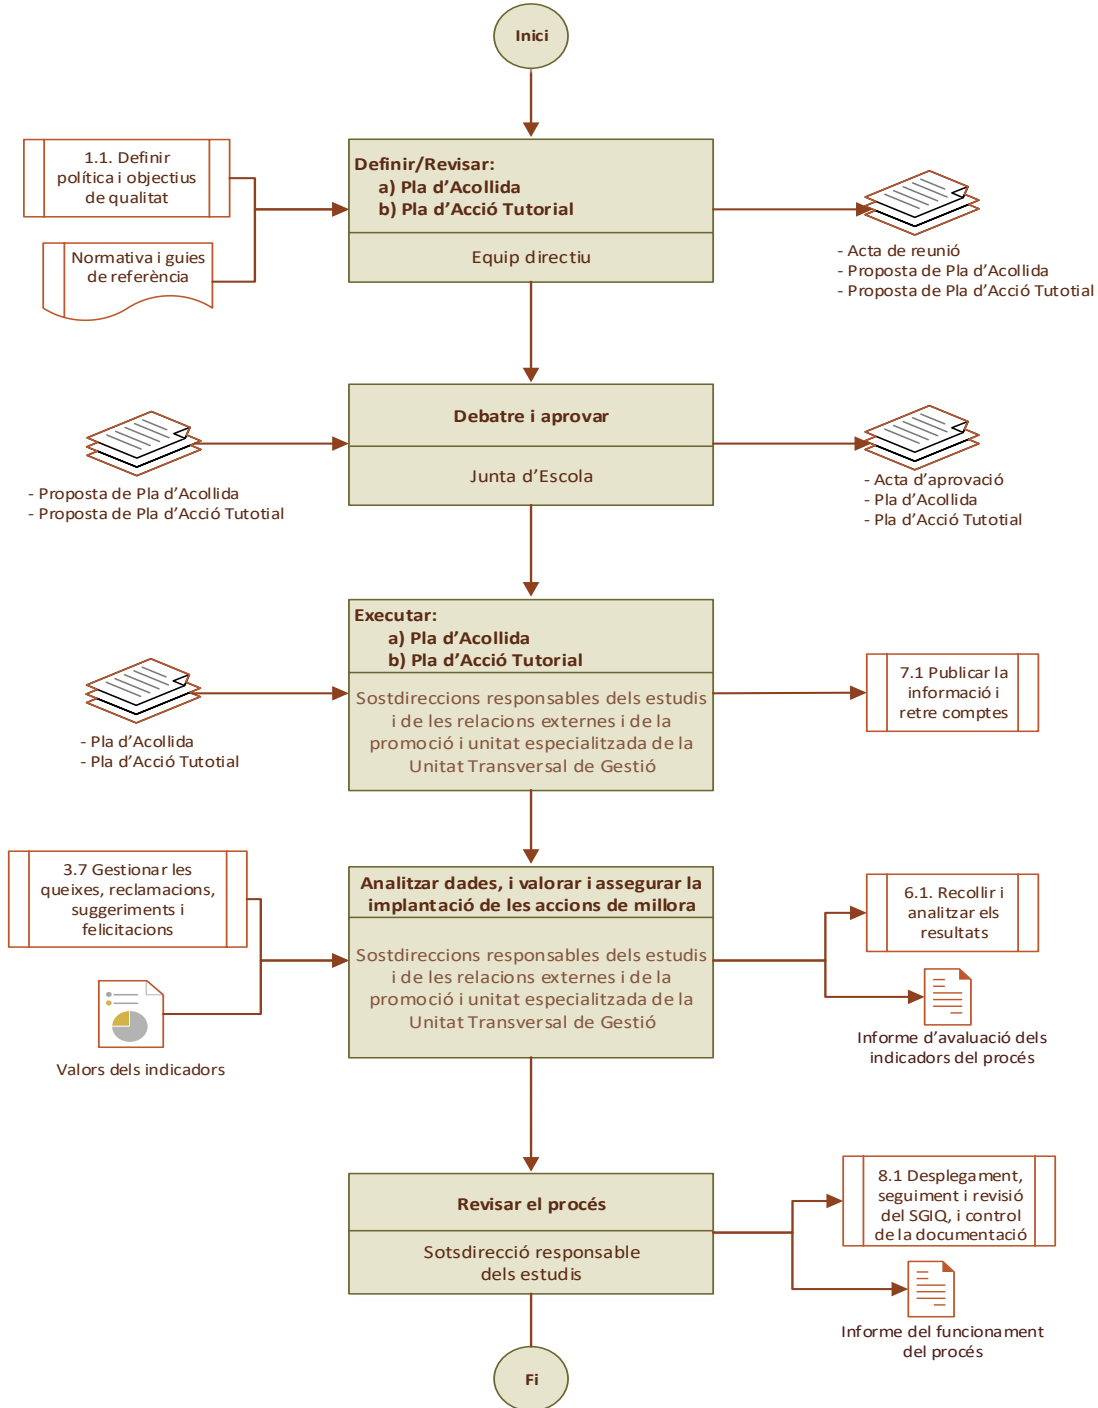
Inici

1.1. Definir política i objectius de qualitat

Normativa i guies de referència

Definir/Revisar:
a) Pla d'Acollida
b) Pla d'Acció Tutorial

Equip directiu

- Acta de reunió
- Proposta de Pla d'Acollida
- Proposta de Pla d'Acció Tutotial

- Proposta de Pla d'Acollida
- Proposta de Pla d'Acció Tutotial

Debatre i aprovar

Junta d'Escola

- Acta d'aprovació
- Pla d'Acollida
- Pla d'Acció Tutotial

- Pla d'Acollida
- Pla d'Acció Tutotial

Executar:
a) Pla d'Acollida
b) Pla d'Acció Tutorial

Sostdireccions responsables dels estudis i de les relacions externes i de la promoció i unitat especialitzada de la Unitat Transversal de Gestió

7.1 Publicar la informació i retre comptes

3.7 Gestionar les queixes, reclamacions, suggeriments i felicitacions

Valors dels indicadors

Analitzar dades, i valorar i assegurar la implantació de les accions de millora

Sostdireccions responsables dels estudis i de les relacions externes i de la promoció i unitat especialitzada de la Unitat Transversal de Gestió

6.1. Recollir i analitzar els resultats

Informe d'avaluació dels indicadors del procés

Revisar el procés

Sotsdirecció responsable dels estudis

8.1 Desplegament, seguiment i revisió del SGIQ, i control de la documentació

Informe del funcionament del procés

Fi